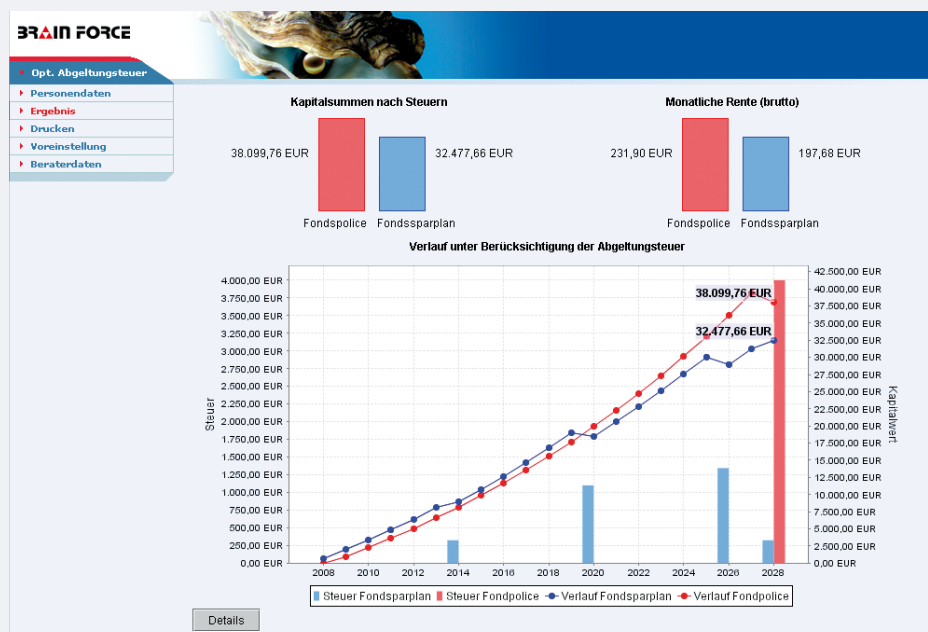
BRAIN FORCE

Opt. Abgeltungsteuer
Personendaten
Ergebnis
Drucken
Voreinstellung
Beraterdaten

Kapitalsummen nach Steuern

38.099,76 EUR
32.477,66 EUR
Fondspolice
Fondssparplan

Monatliche Rente (brutto)

231,90 EUR
197,68 EUR
Fondspolice
Fondssparplan

Verlauf unter Berücksichtigung der Abgeltungsteuer

Steuer
4.000,00 EUR
3.750,00 EUR
3.500,00 EUR
3.250,00 EUR
3.000,00 EUR
2.750,00 EUR
2.500,00 EUR
2.250,00 EUR
2.000,00 EUR
1.750,00 EUR
1.500,00 EUR
1.250,00 EUR
1.000,00 EUR
750,00 EUR
500,00 EUR
250,00 EUR
0,00 EUR

Kapitalwert
42.500,00 EUR
40.000,00 EUR
37.500,00 EUR
35.000,00 EUR
32.500,00 EUR
30.000,00 EUR
27.500,00 EUR
25.000,00 EUR
22.500,00 EUR
20.000,00 EUR
17.500,00 EUR
15.000,00 EUR
12.500,00 EUR
10.000,00 EUR
7.500,00 EUR
5.000,00 EUR
2.500,00 EUR
0,00 EUR

38.099,76 EUR
32.477,66 EUR

2008 2010 2012 2014 2016 2018 2020 2022 2024 2026 2028

Steuer Fondssparplan
Steuer Fondpolice
Verlauf Fondssparplan
Verlauf Fondpolice

Details